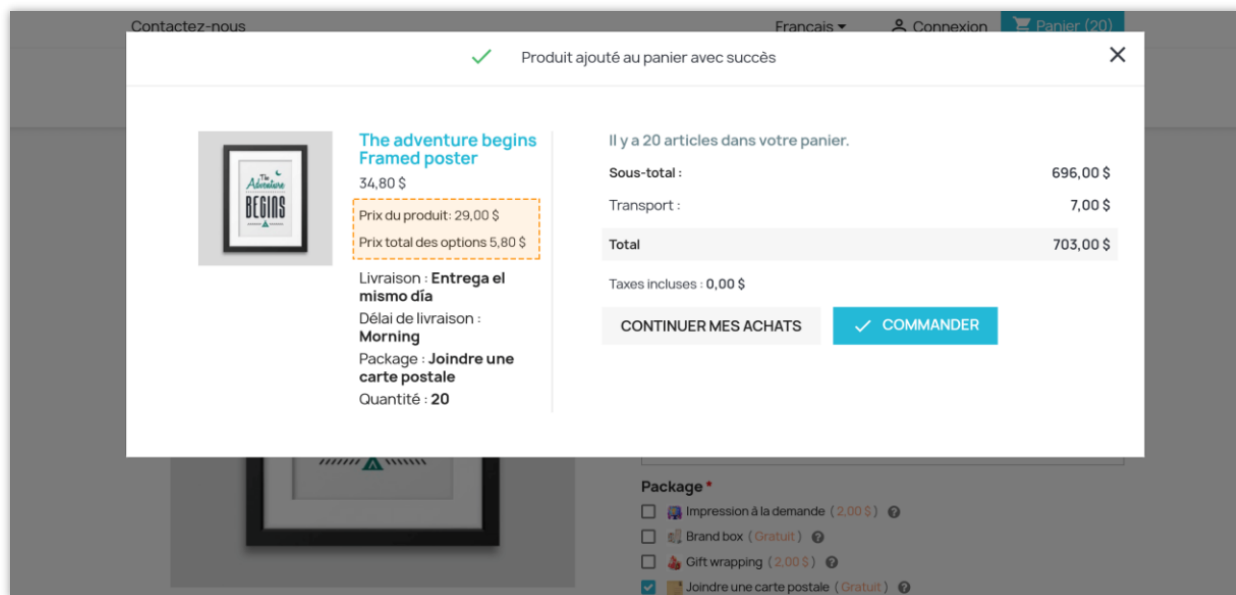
Contactez-nous

Français

Connexion

Panier (20)

Produit ajouté au panier avec succès

×

The Adventure BEGINS

The adventure begins Framed poster

34,80 $

Prix du produit: 29,00 $

Prix total des options 5,80 $

Livraison : **Entrega el mismo día**

Délai de livraison : **Morning**

Package : **Joindre une carte postale**

Quantité : **20**

Il y a 20 articles dans votre panier.

| | |
|---|---|
| Sous-total : | 696,00 $ |
| Transport : | 7,00 $ |
| Total | 703,00 $ |

Taxes incluses : 0,00 $

CONTINUER MES ACHATS

COMMANDER

Package *

Impression à la demande ( 2,00 $ )

Brand box ( Gratuit )

Gift wrapping ( 2,00 $ )

Joindre une carte postale ( Gratuit )